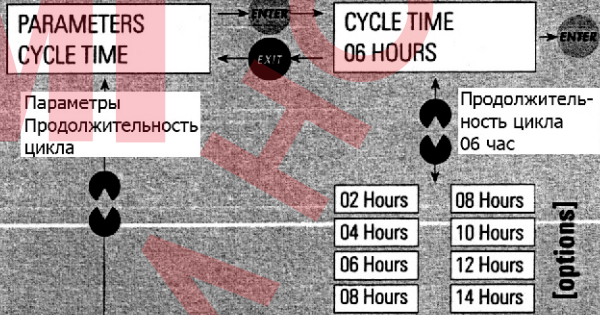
PARAMETERS
CYCLE TIME

ENTER

CYCLE TIME
06 HOURS

ENTER

EXIT

Параметры
Продолжительность цикла

Продолжительность цикла
06 час

02 Hours
04 Hours
06 Hours
08 Hours

08 Hours
10 Hours
12 Hours
14 Hours

[options]